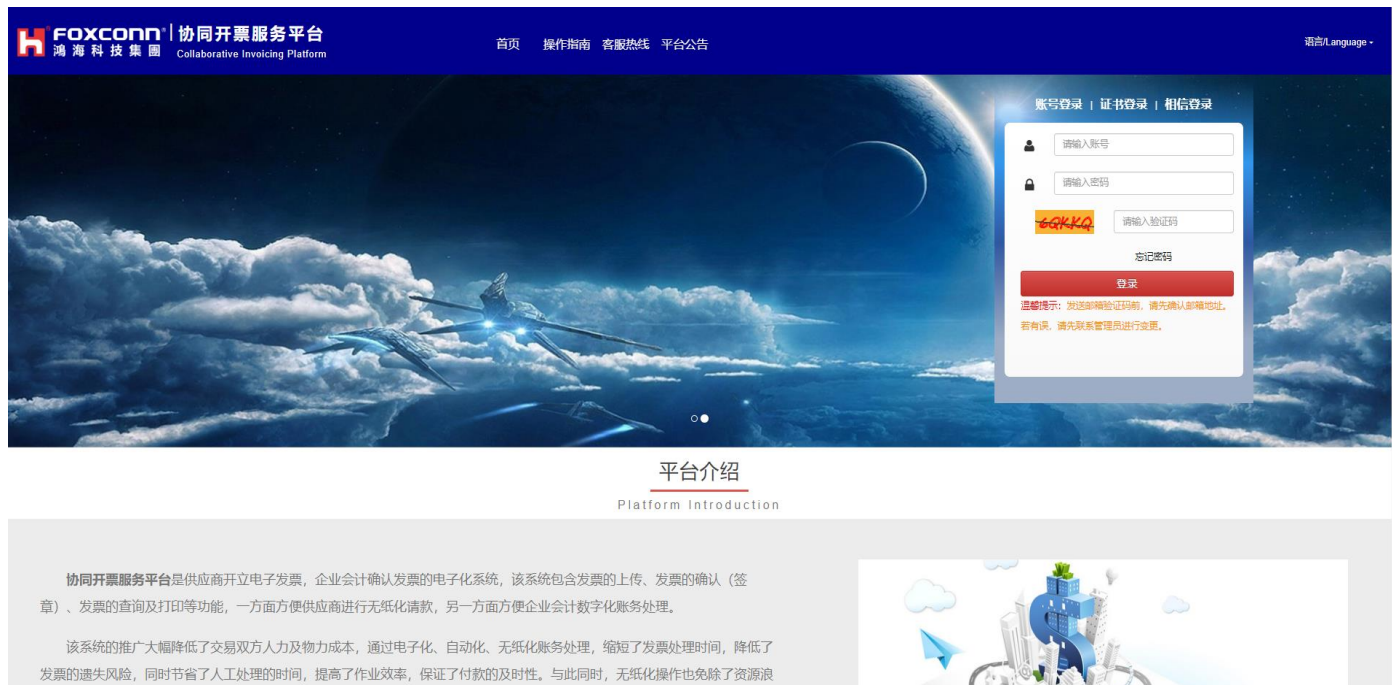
FOXCONN 鴻海科技集團 | 协同开票服务平台 Collaborative Invoicing Platform

首页 操作指南 客服热线 平台公告

语言/Language

账号登录 | 证书登录 | 相信登录

请输入账号

请输入密码

6QKKQ 请输入验证码

忘记密码

登录

温馨提示：发送邮箱验证码前，请先确认邮箱地址。若有误，请先联系管理员进行变更。

平台介绍

Platform Introduction

协同开票服务平台是供应商开立电子发票，企业会计确认发票的电子化系统，该系统包含发票的上传、发票的确认（签章）、发票的查询及打印等功能，一方面方便供应商进行无纸化请款，另一方面方便企业会计数字化账务处理。

该系统的推广大幅降低了交易双方人力及物力成本，通过电子化、自动化、无纸化账务处理，缩短了发票处理时间，降低了发票的遗失风险，同时节省了人工处理的时间，提高了作业效率，保证了付款的及时性。与此同时，无纸化操作也免除了资源浪